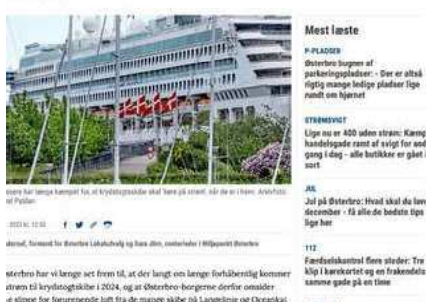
Mest læste

P-PLADSER

Østerbro bugner af parkeringspladser: - Der er altså rigtig mange ledige pladser lige rundt om hjørnet

STRØMSVIGT

Lige nu er 400 uden strøm: Kæmpe handelsgade ramt af svigt for anden gang i dag - alle butikker er gået i sort

JUL

Jul på Østerbro: Hvad skal du lave i december - få alle de bedste tips lige her

112

Færdselskontrol flere steder: Tre klip i kørekortet og en frakendelse samme gade på en time

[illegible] har længe kæmpet for, at krydstogtskibe skal 'køre på strøm', når de er i havn. Arkivfoto: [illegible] Pallas

2023 kl. 12:00

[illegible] formand for Østerbro Lokaludvalg og Ilana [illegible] i Miljøpunkt Østerbro

Østerbro har vi længe set frem til, at der langt om længe forhåbentlig kommer strøm til krydstogtskibe i 2024, og at Østerbro-borgerne derfor omsider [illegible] stoppe for forurenende luft fra de mange skibe på Langelinie og Oceankaj